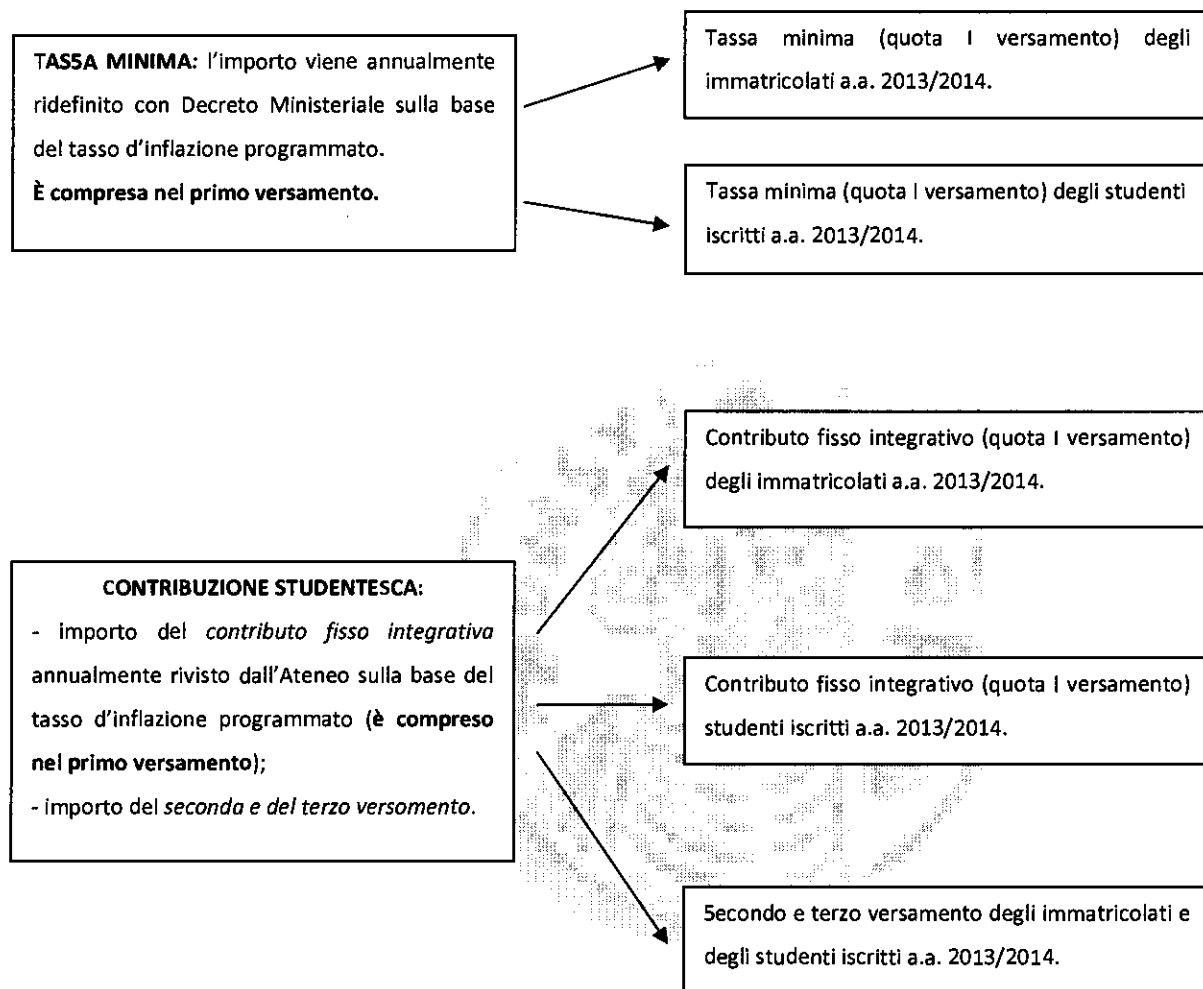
**TASSA MINIMA:** l'importo viene annualmente ridefinito con Decreto Ministeriale sulla base del tasso d'inflazione programmato.
**È compresa nel primo versamento.**

Tassa minima (quota I versamento) degli immatricolati a.a. 2013/2014.

Tassa minima (quota I versamento) degli studenti iscritti a.a. 2013/2014.

**CONTRIBUZIONE STUDENTESCA:**
- importo del *contributo fisso integrativa* annualmente rivisto dall'Ateneo sulla base del tasso d'inflazione programmato (**è compreso nel primo versamento**);
- importo del *seconda e del terzo versomento*.

Contributo fisso integrativo (quota I versamento) degli immatricolati a.a. 2013/2014.

Contributo fisso integrativo (quota I versamento) studenti iscritti a.a. 2013/2014.

5econdo e terzo versamento degli immatricolati e degli studenti iscritti a.a. 2013/2014.